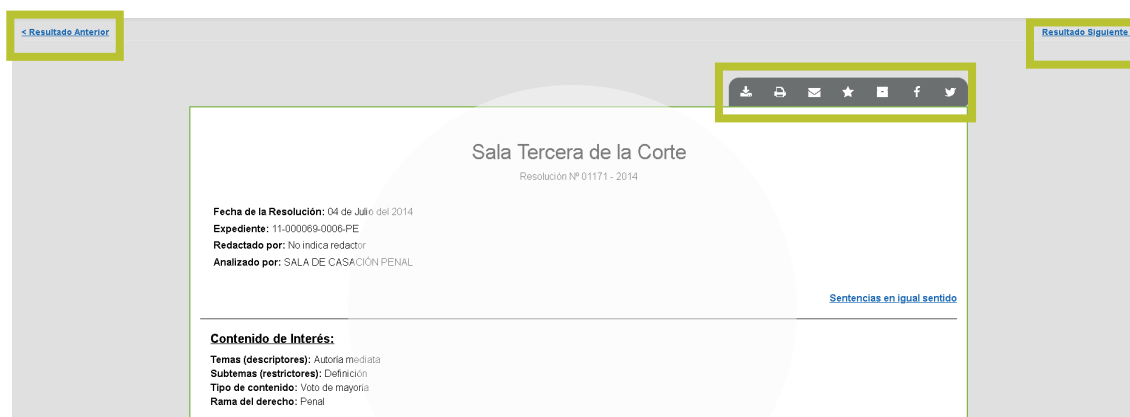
< Resultado Anterior

Resultado Siguiente

Sala Tercera de la Corte

Resolución Nº 01171 - 2014

**Fecha de la Resolución:** 04 de Julio del 2014
**Expediente:** 11-000069-0006-PE
**Redactado por:** No indica redactor
**Analizado por:** SALA DE CASACIÓN PENAL

Sentencias en igual sentido

Contenido de Interés:

**Temas (descriptores):** Autoría mediata
**Subtemas (restrictores):** Definición
**Tipo de contenido:** Voto de mayoría
**Rama del derecho:** Penal